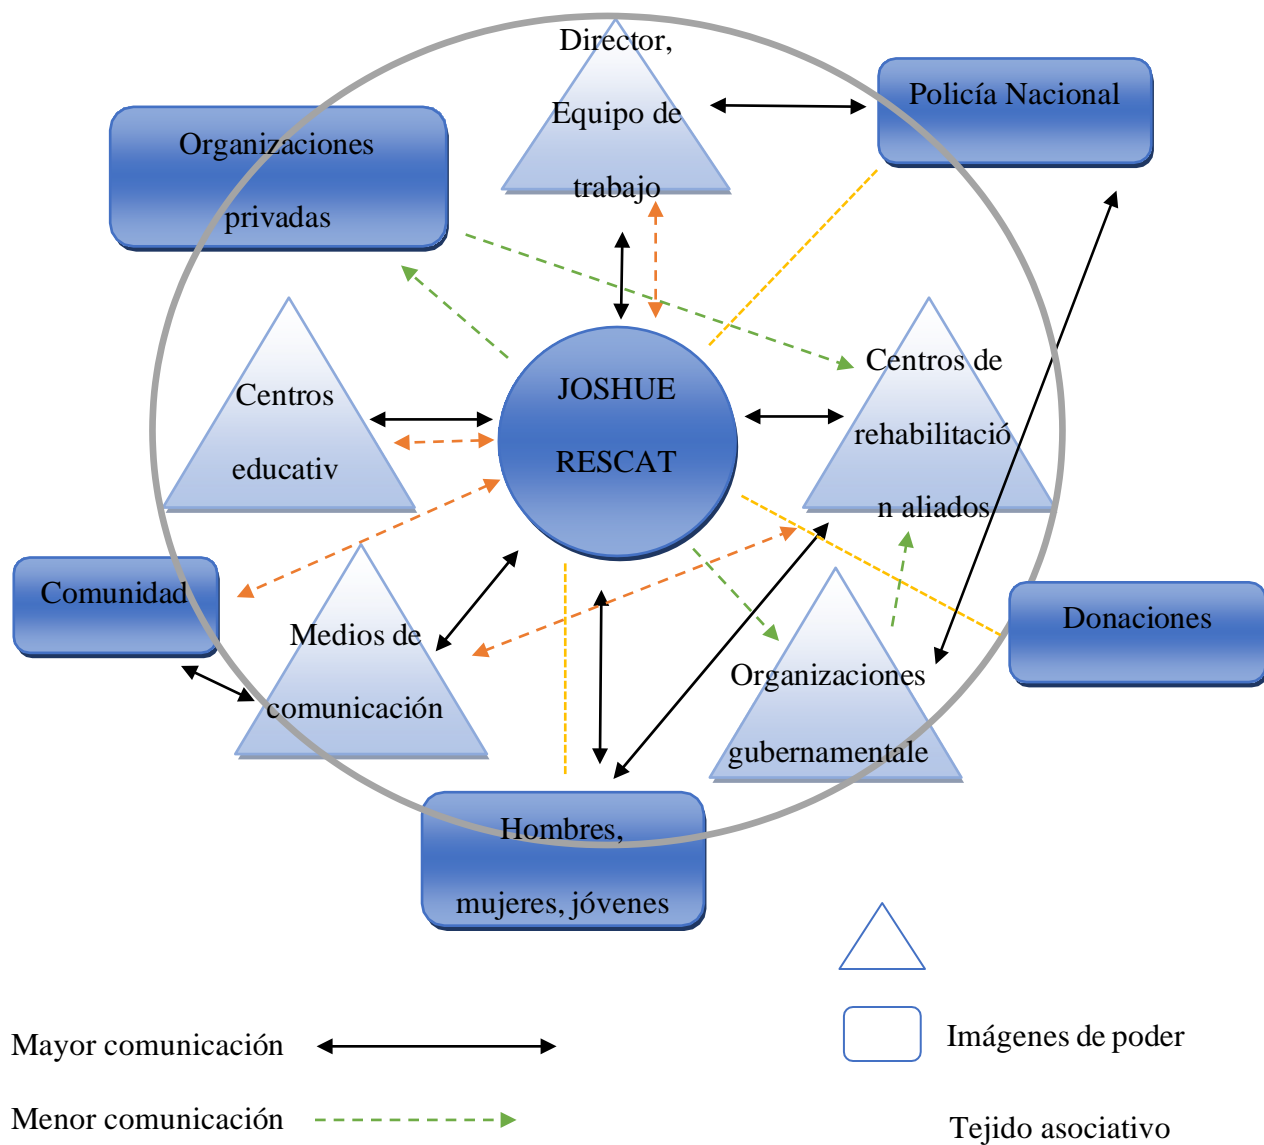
Director,
Equipo de
trabajo

Policía Nacional

Organizaciones
privadas

Centros
educativ

JOSHUE
RESCAT

Centros de
rehabilitació
n aliados

Comunidad

Medios de
comunicación

Organizaciones
gubernamentale

Donaciones

Hombres,
mujeres, jóvenes

Mayor comunicación

Menor comunicación

Imágenes de poder

Tejido asociativo